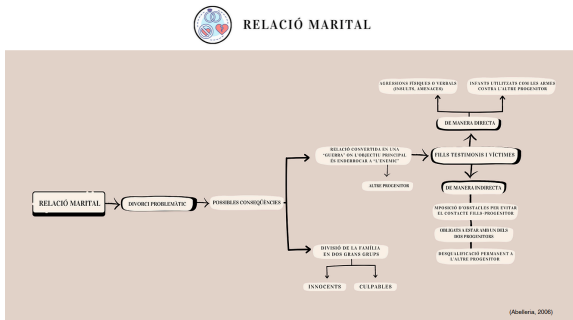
RELACIÓ MARITAL

RELACIÓ MARITAL

DIVORCI PROBLEMÀTIC

POSSIBLES CONSEQÜÈNCIES

RELACIÓ CONVERTIDA EN UNA "GUERRA" ON L'OBJECTIU PRINCIPAL ÉS ENDERROCAR A "L'ENEMIC"

ALTRE PROGENITOR

FILLS TESTIMONIS I VÍCTIMES

DE MANERA DIRECTA

AGRESSIONS FÍSIQUES O VERBALS (INSULTS, AMENACES)

INFANTS UTILITZATS COM A ARMES CONTRA L'ALTRE PROGENITOR

DE MANERA INDIRECTA

IMPOSICIÓ D'OBSTACLES PER EVITAR EL CONTACTE FILLS-PROGENITOR

OBLIGATS A ESTAR AMB UN DELS DOS PROGENITORS

DESQUALIFICACIÓ PERMANENT A L'ALTRE PROGENITOR

DIVISIÓ DE LA FAMÍLIA EN DOS GRANS GRUPS

INNOCENTS

CULPABLES

(Abelleira, 2006)